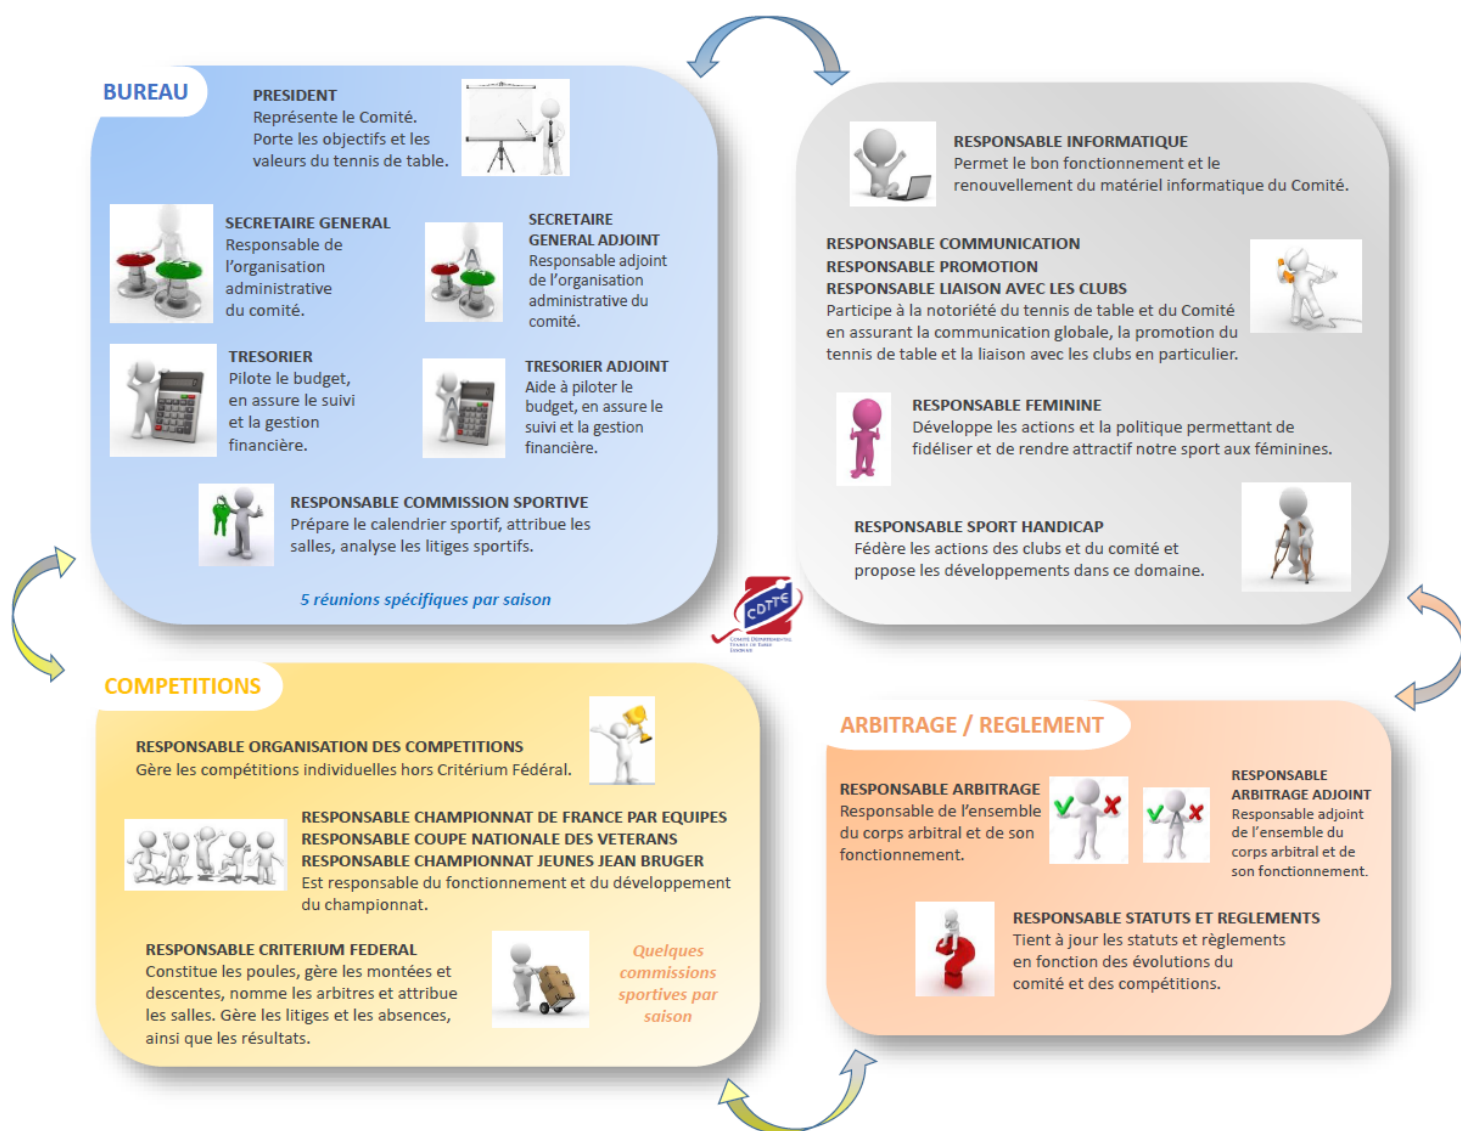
BUREAU

PRESIDENT
Représente le Comité.
Porte les objectifs et les valeurs du tennis de table.

SECRETAIRE GENERAL
Responsable de l'organisation administrative du comité.

SECRETAIRE GENERAL ADJOINT
Responsable adjoint de l'organisation administrative du comité.

TRESORIER
Pilote le budget, en assure le suivi et la gestion financière.

TRESORIER ADJOINT
Aide à piloter le budget, en assure le suivi et la gestion financière.

RESPONSABLE COMMISSION SPORTIVE
Prépare le calendrier sportif, attribue les salles, analyse les litiges sportifs.

5 réunions spécifiques par saison

RESPONSABLE INFORMATIQUE
Permet le bon fonctionnement et le renouvellement du matériel informatique du Comité.

RESPONSABLE COMMUNICATION
RESPONSABLE PROMOTION
RESPONSABLE LIAISON AVEC LES CLUBS
Participe à la notoriété du tennis de table et du Comité en assurant la communication globale, la promotion du tennis de table et la liaison avec les clubs en particulier.

RESPONSABLE FEMININE
Développe les actions et la politique permettant de fidéliser et de rendre attractif notre sport aux féminines.

RESPONSABLE SPORT HANDICAP
Fédère les actions des clubs et du comité et propose les développements dans ce domaine.

CDTT

COMPETITIONS

RESPONSABLE ORGANISATION DES COMPETITIONS
Gère les compétitions individuelles hors Critérium Fédéral.

RESPONSABLE CHAMPIONNAT DE FRANCE PAR EQUIPES
RESPONSABLE COUPE NATIONALE DES VETERANS
RESPONSABLE CHAMPIONNAT JEUNES JEAN BRUGER
Est responsable du fonctionnement et du développement du championnat.

RESPONSABLE CRITERIUM FEDERAL
Constitue les poules, gère les montées et descentes, nomme les arbitres et attribue les salles. Gère les litiges et les absences, ainsi que les résultats.

Quelques commissions sportives par saison

ARBITRAGE / REGLEMENT

RESPONSABLE ARBITRAGE
Responsable de l'ensemble du corps arbitral et de son fonctionnement.

RESPONSABLE ARBITRAGE ADJOINT
Responsable adjoint de l'ensemble du corps arbitral et de son fonctionnement.

RESPONSABLE STATUTS ET REGLEMENTS
Tient à jour les statuts et règlements en fonction des évolutions du comité et des compétitions.